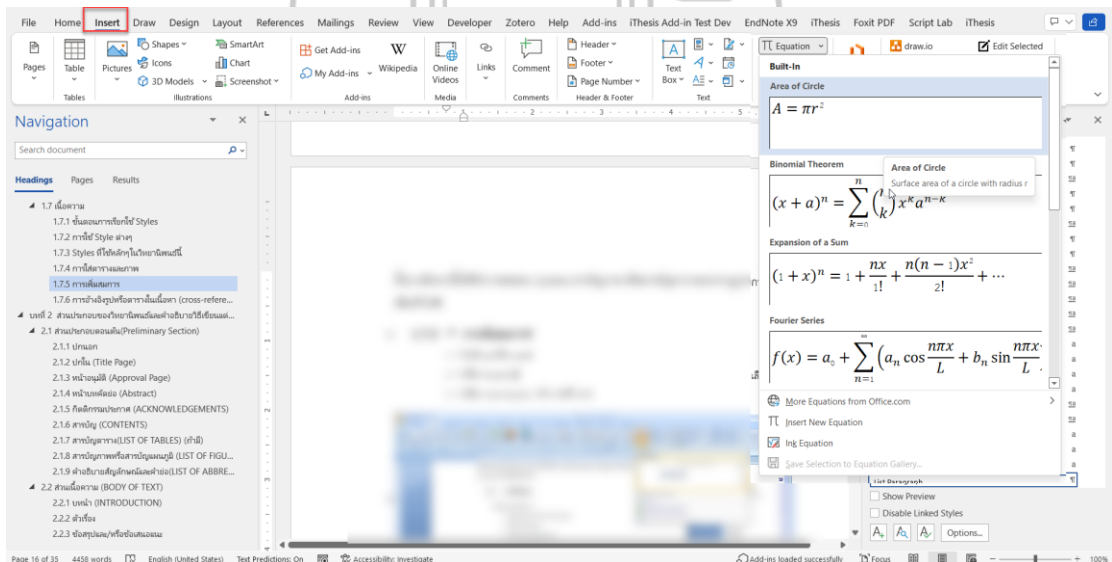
File Home Insert Draw Design Layout References Mailings Review View Developer Zotero Help Add-ins iThesis Add-in Test Dev EndNote X9 iThesis Foxit PDF Script Lab iThesis

Pages Table Pictures Shapes Icons 3D Models SmartArt Chart Screenshot Get Add-ins My Add-ins Wikipedia Online Videos Links Comment Header Footer Page Number Text Box Equation draw.io Edit Selected

Tables Illustrations Add-ins Media Comments Header & Footer Text

Navigation

Search document

Headings Pages Results

1.7 เนื้อความ
1.7.1 ขั้นตอนการเรียกใช้ Styles
1.7.2 การใช้ Style ต่างๆ
1.7.3 Styles ที่ใช้หลักๆในวิทยานิพนธ์นี้
1.7.4 การใส่ตารางและภาพ
1.7.5 การเพิ่มสมการ
1.7.6 การอ้างอิงรูปหรือตารางในเนื้อหา (cross-refere...
บทที่ 2 ส่วนประกอบของวิทยานิพนธ์และคำอธิบายวิธีเขียนแต่...
2.1 ส่วนประกอบตอนต้น(Preliminary Section)
2.1.1 ปกนอก
2.1.2 ปกใน (Title Page)
2.1.3 หน้าอนุมัติ (Approval Page)
2.1.4 หน้าบทคัดย่อ (Abstract)
2.1.5 กิตติกรรมประกาศ (ACKNOWLEDGEMENTS)
2.1.6 สารบัญ (CONTENTS)
2.1.7 สารบัญตาราง(LIST OF TABLES) (ถ้ามี)
2.1.8 สารบัญภาพหรือสารบัญแผนภูมิ (LIST OF FIGU...
2.1.9 คำอธิบายสัญลักษณ์และคำย่อ(LIST OF ABBRE...
2.2 ส่วนเนื้อความ (BODY OF TEXT)
2.2.1 บทนำ (INTRODUCTION)
2.2.2 ตัวเรื่อง
2.2.3 ข้อสรุปผล/หรือข้อเสนอแนะ

Built-In

Area of Circle
$A = \pi r^2$

Area of Circle
Surface area of a circle with radius r

Binomial Theorem
$(x+a)^n = \sum_{k=0}^{n} \binom{n}{k} x^k a^{n-k}$

Expansion of a Sum
$(1+x)^n = 1 + \frac{nx}{1!} + \frac{n(n-1)x^2}{2!} + \cdots$

Fourier Series
$f(x) = a_0 + \sum_{n=1}^{\infty} \left(a_n \cos\frac{n\pi x}{L} + b_n \sin\frac{n\pi x}{L}\right.$

More Equations from Office.com
Insert New Equation
Ink Equation
Save Selection to Equation Gallery...

Show Preview
Disable Linked Styles
Options...

Page 16 of 35 4458 words English (United States) Text Predictions: On Accessibility: Investigate Add-ins loaded successfully Focus 100%